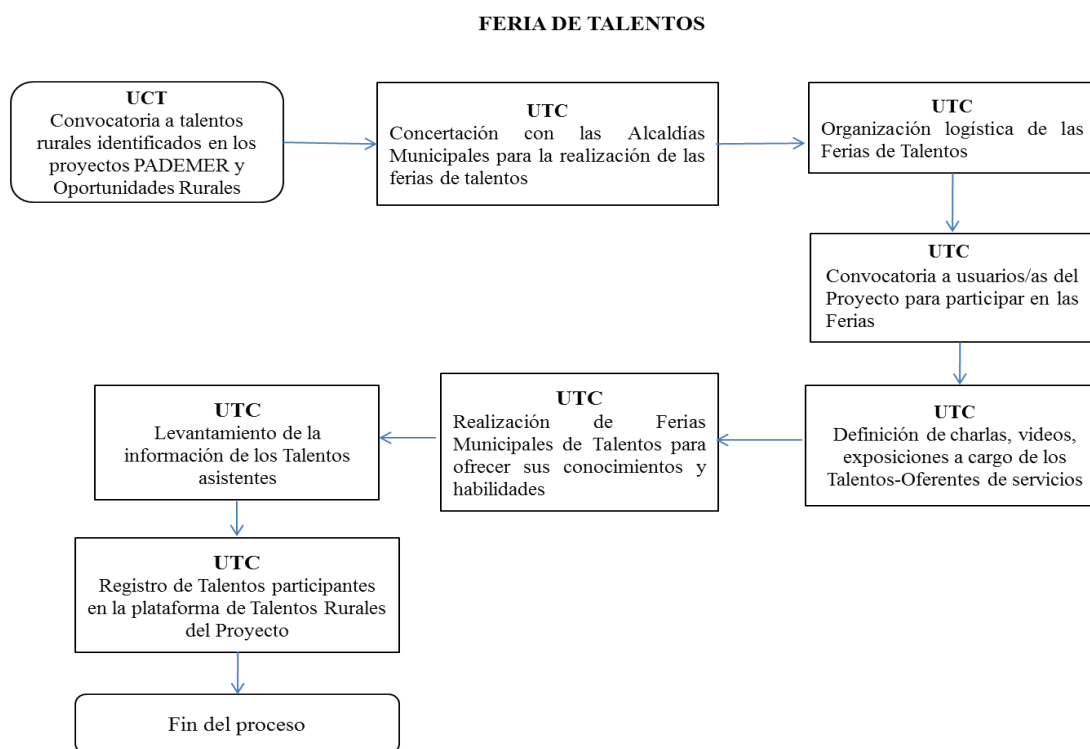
FERIA DE TALENTOS

UCT
Convocatoria a talentos rurales identificados en los proyectos PADEMER y Oportunidades Rurales

UTC
Concertación con las Alcaldías Municipales para la realización de las ferias de talentos

UTC
Organización logística de las Ferias de Talentos

UTC
Convocatoria a usuarios/as del Proyecto para participar en las Ferias

UTC
Definición de charlas, videos, exposiciones a cargo de los Talentos-Oferentes de servicios

UTC
Realización de Ferias Municipales de Talentos para ofrecer sus conocimientos y habilidades

UTC
Levantamiento de la información de los Talentos asistentes

UTC
Registro de Talentos participantes en la plataforma de Talentos Rurales del Proyecto

Fin del proceso